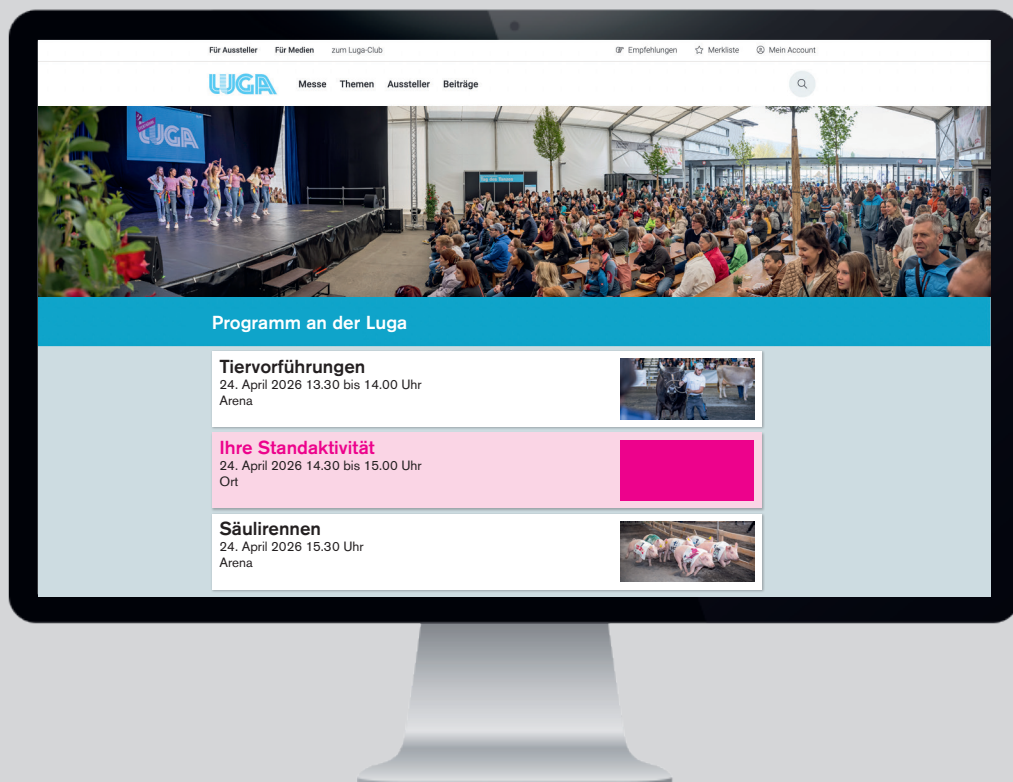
Für Aussteller Für Medien zum Luga-Club

Empfehlungen Merkliste Mein Account

LUGA Messe Themen Aussteller Beiträge

LUGA

Programm an der Luga

Tiervorführungen
24. April 2026 13.30 bis 14.00 Uhr
Arena

Ihre Standaktivität
24. April 2026 14.30 bis 15.00 Uhr
Ort

Säulirennen
24. April 2026 15.30 Uhr
Arena